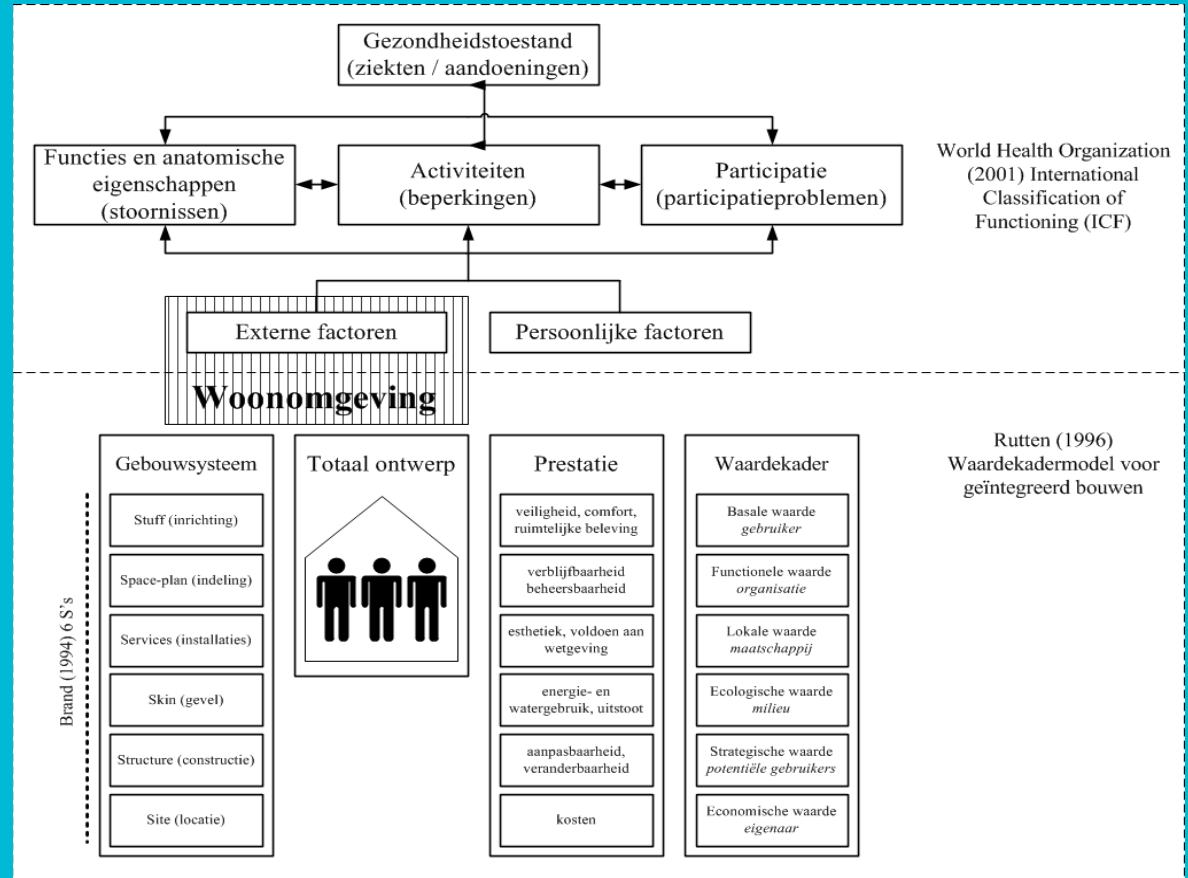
Gezondheidstoestand (ziekten / aandoeningen)

Functies en anatomische eigenschappen (stoornissen)

Activiteiten (beperkingen)

Participatie (participatieproblemen)

World Health Organization (2001) International Classification of Functioning (ICF)

Externe factoren

Persoonlijke factoren

Woonomgeving

Gebouwsysteem

Stuff (inrichting)

Space-plan (indeling)

Services (installaties)

Skin (gevel)

Structure (constructie)

Site (locatie)

Brand (1994) 6 S's

Totaal ontwerp

Prestatie

veiligheid, comfort, ruimtelijke beleving

verblijfbaarheid beheersbaarheid

esthetiek, voldoen aan wetgeving

energie- en watergebruik, uitstoot

aanpasbaarheid, veranderbaarheid

kosten

Waardekader

Basale waarde *gebruiker*

Functionele waarde *organisatie*

Lokale waarde *maatschappij*

Ecologische waarde *milieu*

Strategische waarde *potentiële gebruikers*

Economische waarde *eigenaar*

Rutten (1996) Waardekadermodel voor geïntegreerd bouwen